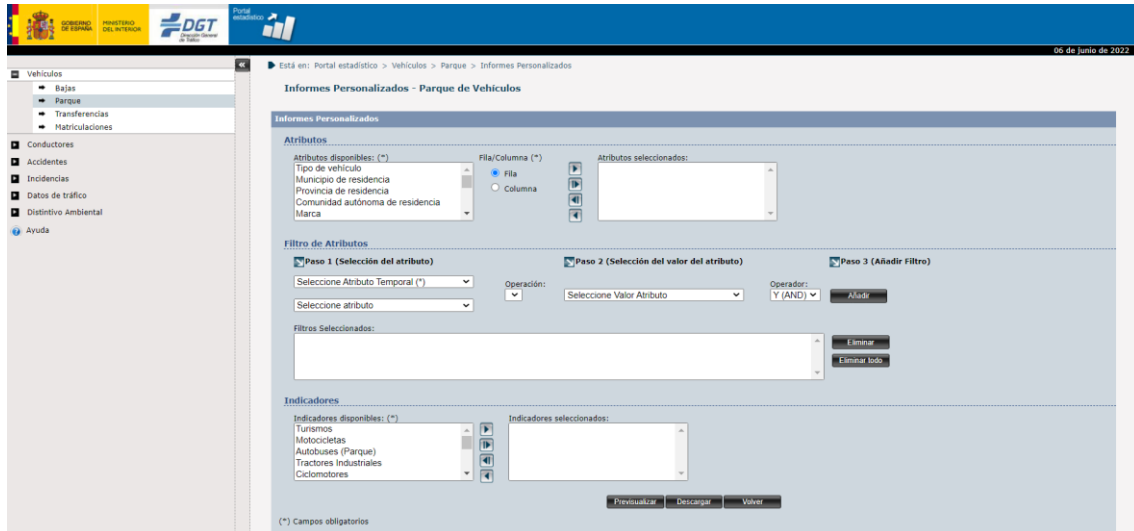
GOBIERNO DE ESPAÑA MINISTERIO DEL INTERIOR DGT Dirección General de Tráfico Portal estadístico

06 de junio de 2022

Vehículos
Bajas
Parque
Transferencias
Matriculaciones
Conductores
Accidentes
Incidencias
Datos de tráfico
Distintivo Ambiental
Ayuda

Está en: Portal estadístico > Vehículos > Parque > Informes Personalizados

Informes Personalizados - Parque de Vehículos

Informes Personalizados

Atributos

Atributos disponibles: (*)
Tipo de vehículo
Municipio de residencia
Provincia de residencia
Comunidad autónoma de residencia
Marca

Fila/Columna (*)
Fila
Columna

Atributos seleccionados:

Filtro de Atributos

Paso 1 (Selección del atributo)
Paso 2 (Selección del valor del atributo)
Paso 3 (Añadir Filtro)

Seleccione Atributo Temporal (*)
Operación:
Seleccione Valor Atributo
Operador:
Y (AND)
Añadir
Seleccione atributo

Filtros Seleccionados:
Eliminar
Eliminar todo

Indicadores

Indicadores disponibles: (*)
Turismos
Motocicletas
Autobuses (Parque)
Tractores Industriales
Ciclomotores

Indicadores seleccionados:

Previsualizar Descargar Volver

(*) Campos obligatorios